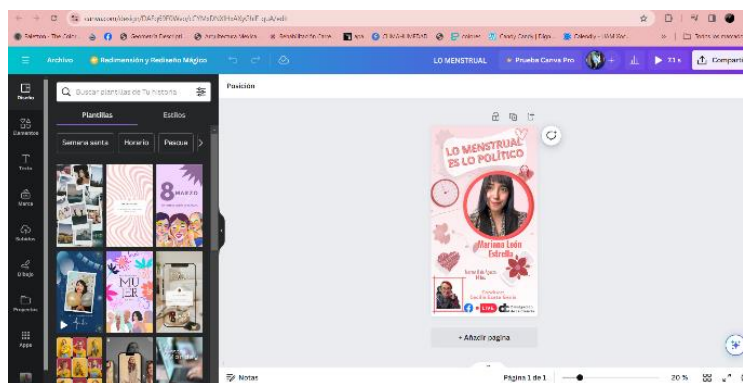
canva.com/design/DAF_jE6Bwq/EYhhDXlHxAKjvTnP_qvA/edit

Archivo   Redimensión y Rediseño Mágico   LO MENSTRUAL   Prueba Canva Pro   Compartir

Diseño
Elementos
Texto
Marca
Subidos
Dibujo
Proyectos
Apps

Buscar plantillas de Tu historia

Plantillas   Estilos

Semana santa   Horario   Pascua

8 MARZO

MUJER

Posición

LO MENSTRUAL ES LO POLÍTICO

Mariana León Estrella

Sede: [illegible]

Pondrá: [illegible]

LIVE

+ Añadir página

Notas   Página 1 de 1   20 %